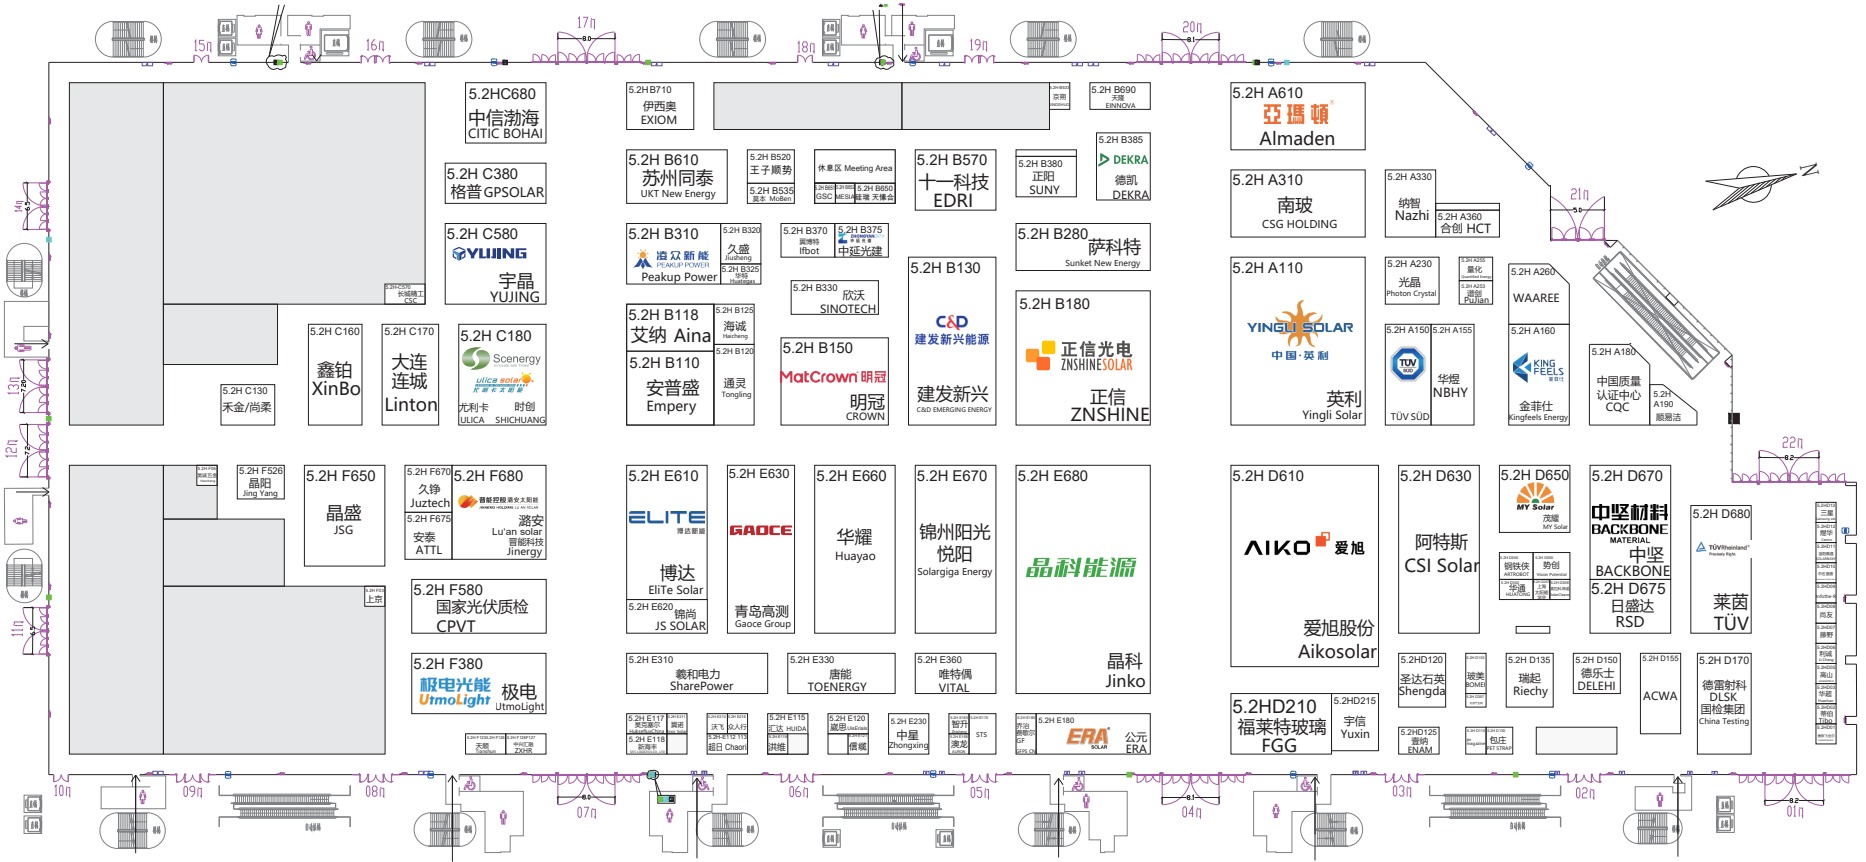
15门 16门 17门 18门 19门 20门 21门 22门 14门 13门 12门 11门 10门 09门 08门 07门 06门 05门 04门 03门 02门 01门

5.2HC680
中信渤海
CITIC BOHAI

5.2H C380
格普 GPSOLAR

5.2H C580
YUJING
宇晶
YUJING

5.2H C570
长城精工
CSC

5.2H C160
鑫铂
XinBo

5.2H C170
大连
连城
Linton

5.2H C180
Scenergy
ulica solar
尤利卡 ULICA
时创 SHICHUANG

5.2H C130
禾金/尚柔

5.2H B710
伊西奥
EXIOM

5.2H B610
苏州同泰
UKT New Energy

5.2H B520
王子顺势

5.2H B535
莫本 MoBen

休息区 Meeting Area

5.2H B570
十一科技
EDRI

5.2H B650
天赛 天镶会

GSC
MESIA

5.2H B380
正阳
SUNY

5.2H B690
天锦
EINNOVA

5.2H B385
DEKRA
德凯
DEKRA

5.2H B310
治双新能
PEAKUP POWER
Peakup Power

5.2H B320
久盛
Jiusheng

5.2H B325
华格
Huagesgs

5.2H B370
翼博特
Ifbot

5.2H B375
中延光建

5.2H B280
萨科特
Sunket New Energy

5.2H B118
艾纳 Aina

5.2H B125
海诚
Harcheng

5.2H B110
安普盛
Empery

5.2H B120
通灵
Tongling

5.2H B330
欣沃
SINOTECH

5.2H B150
MatCrown 明冠
明冠
CROWN

5.2H B130
C&D
建发新能源
建发新兴
C&D EMERGING ENERGY

5.2H B180
正信光电
ZNSHINESOLAR
正信
ZNSHINE

5.2H A610
亞瑪頓
Almaden

5.2H A310
南玻
CSG HOLDING

5.2H A330
纳智
Nazhi

5.2H A360
合创 HCT

5.2H A110
YINGLI SOLAR
中国·英利
英利
Yingli Solar

5.2H A230
光晶
Photon Crystal

5.2H A235
晶化

5.2H A253
璞创
PuJian

5.2H A260
WAAREE

5.2H A150
TÜV SÜD

5.2H A155
华煜
NBHY

5.2H A160
KING FEELS
金菲仕
Kingfeels Energy

5.2H A180
中国质量认证中心
CQC

5.2H A190
顺易洁

5.2H F526
晶阳
Jing Yang

5.2H F650
晶盛
JSG

5.2H F670
久诤
Juztech

5.2H F675
安泰
ATTL

5.2H F680
露安
Lu'an solar
晋能科技
Jinergy

5.2H F580
国家光伏质检
CPVT

5.2H F380
极电光能
UtmoLight
极电
UtmoLight

上京

5.2H F330
天勤
5.2H F327
中环卫
ZXHR

5.2H E610
ELITE
博达
EliTe Solar

5.2H E620
锦尚
JS SOLAR

5.2H E630
GAOCE
青岛高测
Gaoce Group

5.2H E660
华耀
Huayao

5.2H E670
锦州阳光
悦阳
Solargiga Energy

5.2H E680
晶科能源
晶科
Jinko

5.2H E310
羲和电力
SharePower

5.2H E330
唐能
TOENERGY

5.2H E360
唯特偶
VITAL

5.2H E117
5.2H E118
新海丰

5.2H E112
沃飞 
超日 Chaori

5.2H E115
汇达 HUIDA
洪维

5.2H E120
晟阳
信嘏

5.2H E230
中星
Zhongxing

智升
漠龙
STS

5.2H E180
ERA SOLAR
公元
ERA

5.2H D610
AIKO 爱旭
爱旭股份
Aikosolar

5.2H D630
阿特斯
CSI Solar

5.2H D650
MY Solar
茂耀
MY Solar

钢铁侠
势创
华通
HUATONG

5.2H D670
中坚材料
BACKBONE
MATERIAL
中坚
BACKBONE

5.2H D675
日盛达
RSD

5.2H D680
TÜVRheinland
莱茵
TÜV

5.2HD120
圣达石英
Shengda

玻美

5.2H D135
瑞起
Riechy

5.2H D150
德乐士
DELEHI

5.2H D155
ACWA

5.2H D170
德普射科
DLSK
国检集团
China Testing

5.2HD210
福莱特玻璃
FGG

5.2HD215
宇信
Yuxin

5.2HD125
壹纳
ENAM

包庄
PET STRAP